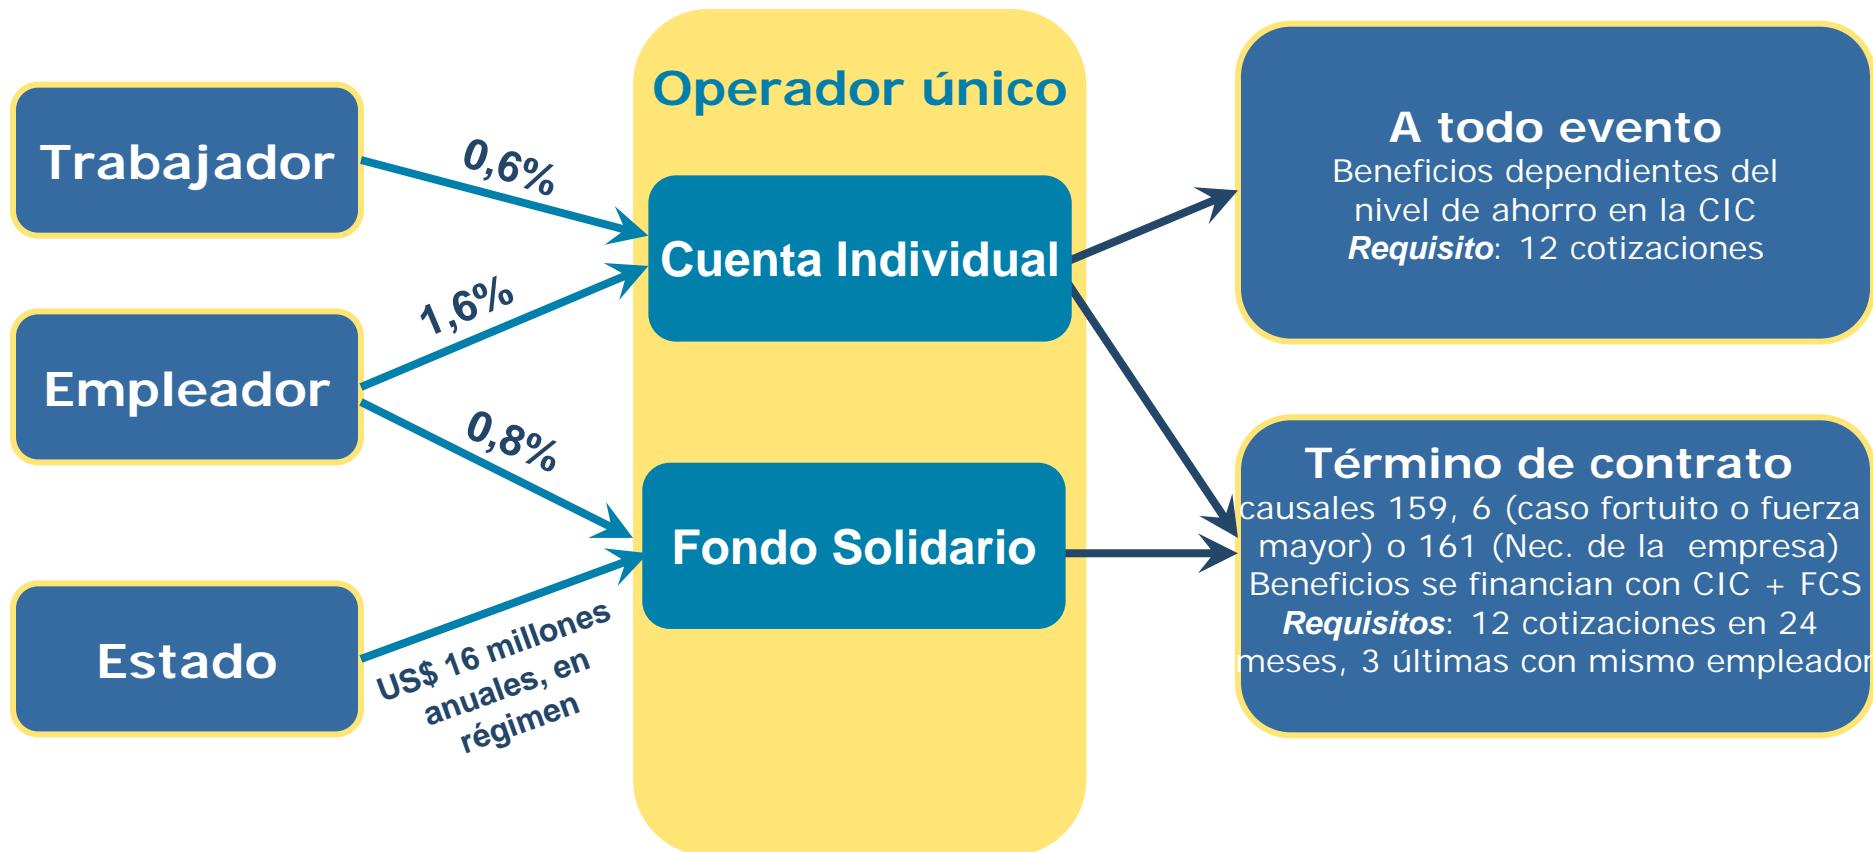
Trabajador

Empleador

Estado

0,6%

1,6%

0,8%

US$ 16 millones anuales, en régimen

Operador único

Cuenta Individual

Fondo Solidario

A todo evento
Beneficios dependientes del nivel de ahorro en la CIC
**Requisito**: 12 cotizaciones

Término de contrato
causales 159, 6 (caso fortuito o fuerza mayor) o 161 (Nec. de la empresa)
Beneficios se financian con CIC + FCS
**Requisitos**: 12 cotizaciones en 24 meses, 3 últimas con mismo empleador